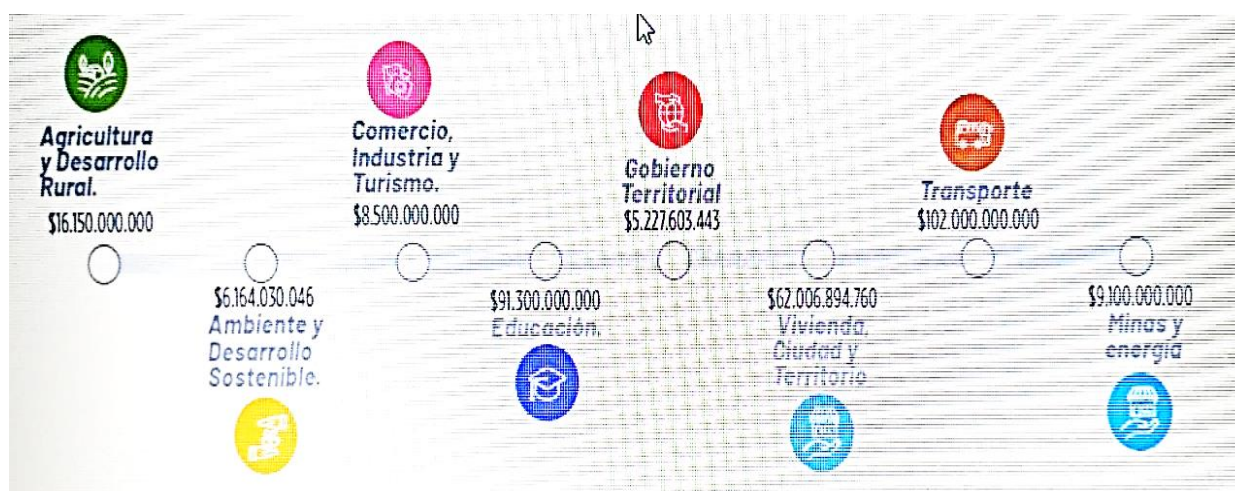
Agricultura y Desarrollo Rural.
$16.150.000.000

$6.164.030.046
Ambiente y Desarrollo Sostenible.

Comercio, Industria y Turismo.
$8.500.000.000

$91.300.000.000
Educación.

Gobierno Territorial
$5.227.603.443

$62.006.894.760
Vivienda, Ciudad y Territorio

Transporte
$102.000.000.000

$9.100.000.000
Minas y energía